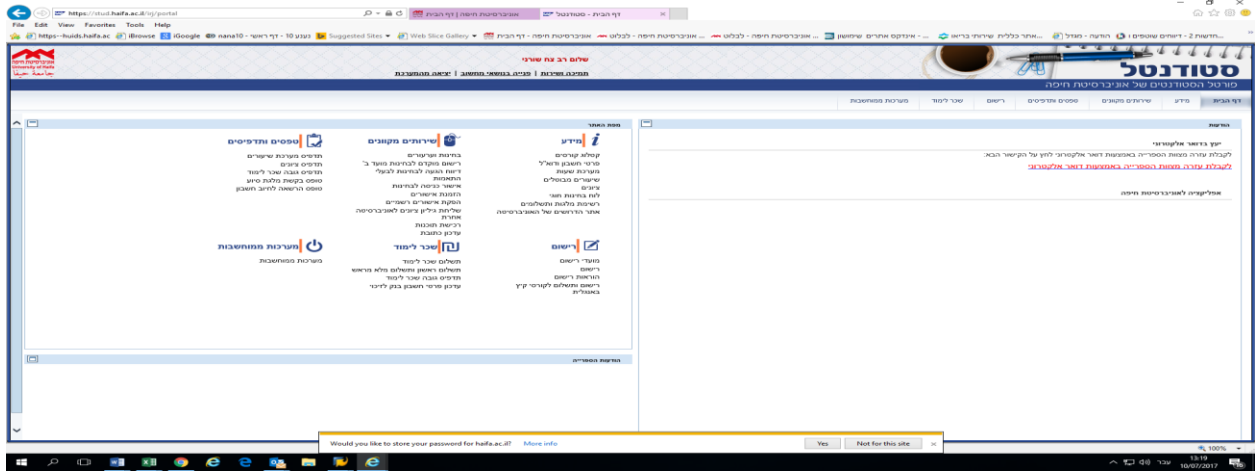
https://stud.haifa.ac.il/ig/portal
אוניברסיטת חיפה | דף הבית
דף הבית - סטודנטל
File Edit View Favorites Tools Help
https--huids.haifa.ac iBrowse iGoogle nana10 - דף ראשי Suggested Sites Web Slice Gallery

שלום רב צח שרוני
תמיכה ושירות | פנייה בנושאי משוב | יציאה מהמערכת

סטודנטל
פורטל הסטודנטים של אוניברסיטת חיפה

דף הבית | מידע | שירותים מקוונים | טפסים ותדפיסים | רישום | שכר לימוד | מערכות ממוחשבות

הודעות
יועץ בדואר אלקטרוני
לקבלת עזרה מצוות הספרייה באמצעות דואר אלקטרוני לחץ על הקישור הבא:
לקבלת עזרה מצוות הספרייה באמצעות דואר אלקטרוני
אפליקציה לאוניברסיטת חיפה

מפת האתר
מידע
קטלוג קורסים
פרטי חשבון ודוא"ל
מערכת שעות
שיעורים מבוטלים
ציונים
לוח בחינות חוגי
רשימת מלגות ותשלומים
אתר הדרישים של האוניברסיטה

שירותים מקוונים
בחינות וערעורים
רישום מוקדם לבחינות מועד ב'
דיווח הופעה לבחינות לבעלי התאמות
אישור כניסה לבחינות
הזמנת אישורים
הפקת אישורים רשמיים
שליחת גיליון ציונים לאוניברסיטה אחרת
רכישת תוכנות
עדכון כתובת

טפסים ותדפיסים
תדפיס מערכת שיעורים
תדפיס ציונים
תדפיס גובה שכר לימוד
טופס בקשת מלגת סיוע
טופס הרשאה לחיוב חשבון

רישום
מועדי רישום
רישום
הוראות רישום
רישום ותשלום לקורסי קיץ באנגלית

שכר לימוד
תשלום שכר לימוד
תשלום ראשון ותשלום מלא מראש
תדפיס גובה שכר לימוד
עדכון פרטי חשבון בנק לזיכוי

מערכות ממוחשבות
משרכות ממוחשבות

הודעות הספרייה

Would you like to store your password for haifa.ac.il? More info
Yes Not for this site ×
100%
13:19
10/07/2017